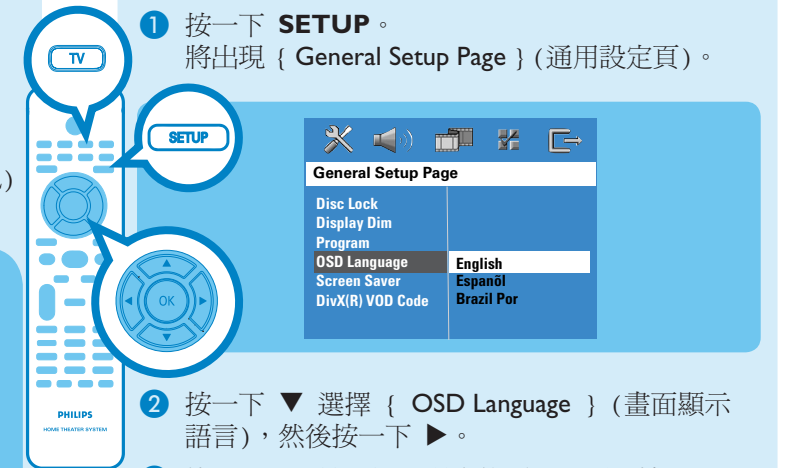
TV

SETUP

OK

PHILIPS
HOME THEATER SYSTEM

.)

1 按一下 SETUP。
將出現 { General Setup Page } (通用設定頁)。

General Setup Page

Disc Lock
Display Dim
Program
OSD Language
Screen Saver
DivX(R) VOD Code

English
Espanõl
Brazil Por

2 按一下 ▼ 選擇 { OSD Language } (畫面顯示語言)，然後按一下 ▶。